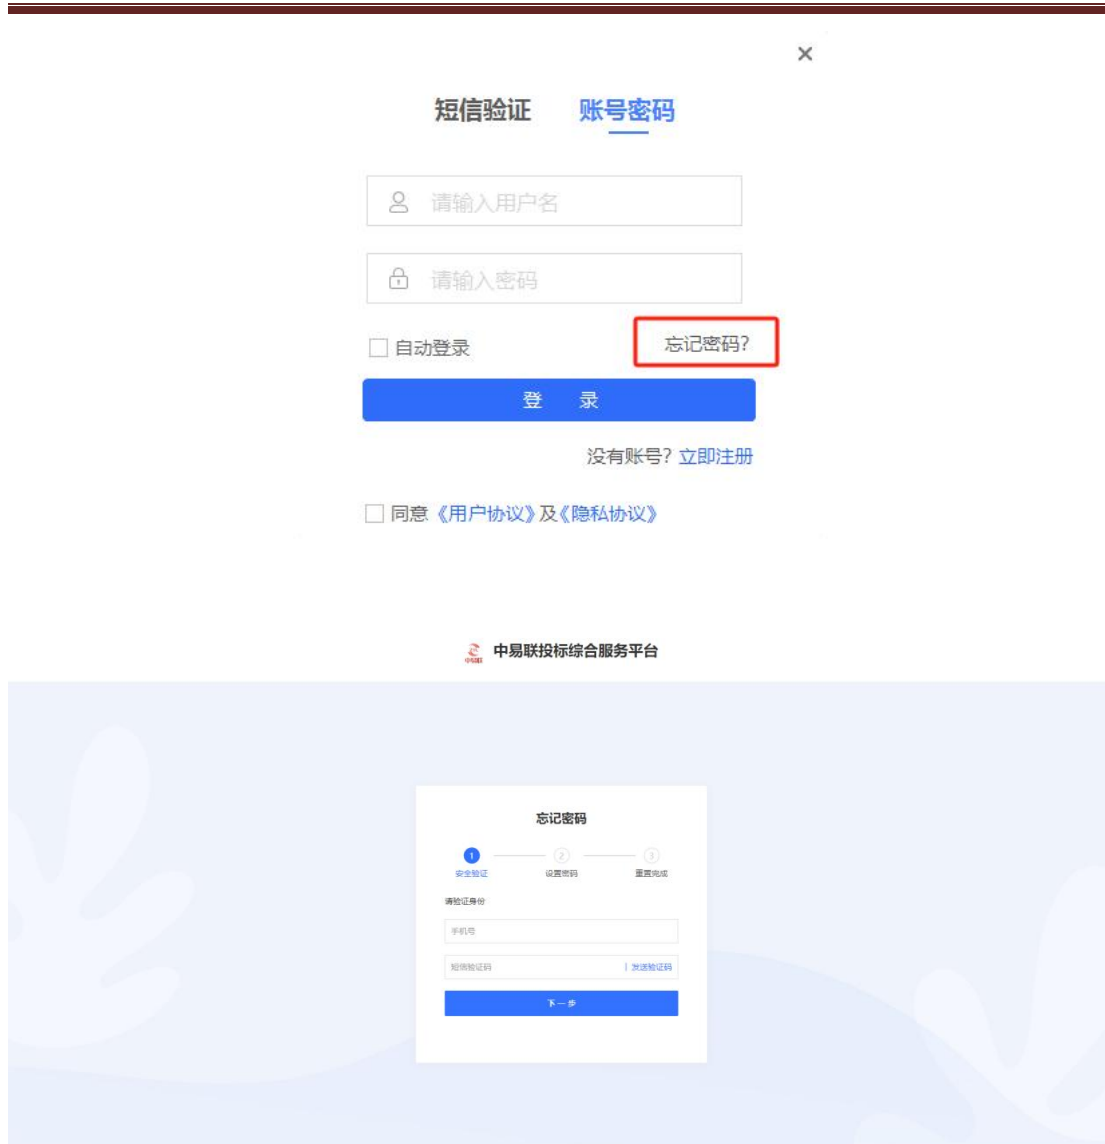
×

短信验证 账号密码

请输入用户名

请输入密码

自动登录

忘记密码?

登 录

没有账号? 立即注册

同意《用户协议》及《隐私协议》

中易联投标综合服务平台

忘记密码

1 安全验证 2 设置密码 3 重置完成

请验证身份

手机号

短信验证码 | 发送验证码

下一步